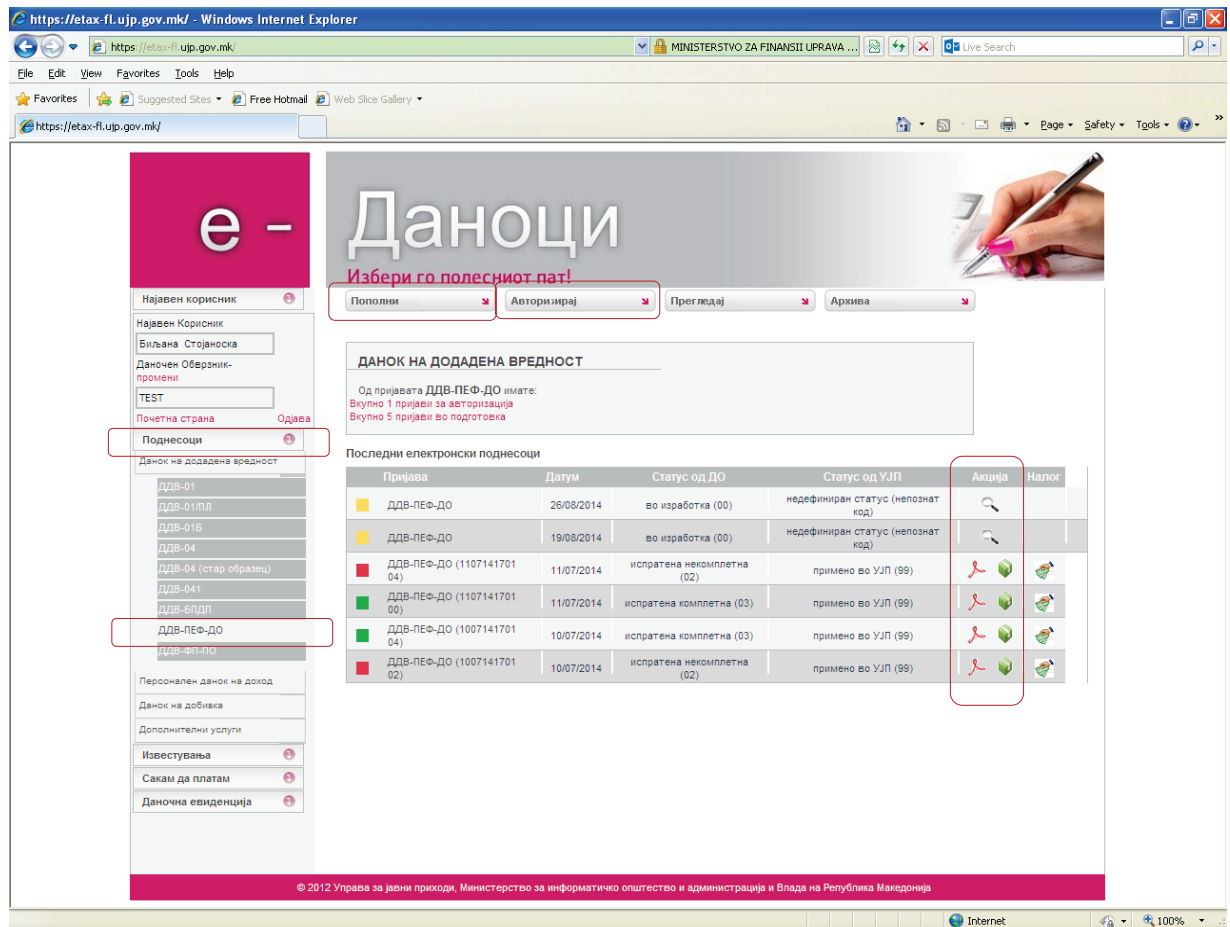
https://etax-fl.ujp.gov.mk/ - Windows Internet Explorer

https://etax-fl.ujp.gov.mk/

MINISTERSTVO ZA FINANSII UPRAVA ...

Live Search

File Edit View Favorites Tools Help

Favorites Suggested Sites Free Hotmail Web Slice Gallery

https://etax-fl.ujp.gov.mk/

Page Safety Tools

е - Даноци

Избери го полесниот пат!

Најавен корисник

Најавен Корисник

Биљана Стојаноска

Даночен Обврзник-промени

TEST

Почетна страна Одјава

Поднесоци

Данок на додадена вредност

ДДВ-01
ДДВ-01/ПЛ
ДДВ-01Б
ДДВ-04
ДДВ-04 (стар образец)
ДДВ-041
ДДВ-БПДП
ДДВ-ПЕФ-ДО
ДДВ-ФП-ПО

Персонален данок на доход

Данок на добивка

Дополнителни услуги

Известувања

Сакам да платам

Даночна евиденција

Пополни | Авторизирај | Прегледај | Архива

ДАНОК НА ДОДАДЕНА ВРЕДНОСТ

Од пријавата ДДВ-ПЕФ-ДО имате:
Вкупно 1 пријави за авторизација
Вкупно 5 пријави во подготовка

Последни електронски поднесоци

| | Пријава | Датум | Статус од ДО | Статус од УЈП | Акција | Налог |
|---|---|---|---|---|---|---|
| | ДДВ-ПЕФ-ДО | 26/08/2014 | во изработка (00) | недефиниран статус (непознат код) | | |
| | ДДВ-ПЕФ-ДО | 19/08/2014 | во изработка (00) | недефиниран статус (непознат код) | | |
| | ДДВ-ПЕФ-ДО (1107141701 04) | 11/07/2014 | испратена некомплетна (02) | примено во УЈП (99) | | |
| | ДДВ-ПЕФ-ДО (1107141701 00) | 11/07/2014 | испратена комплетна (03) | примено во УЈП (99) | | |
| | ДДВ-ПЕФ-ДО (1007141701 04) | 10/07/2014 | испратена комплетна (03) | примено во УЈП (99) | | |
| | ДДВ-ПЕФ-ДО (1007141701 02) | 10/07/2014 | испратена некомплетна (02) | примено во УЈП (99) | | |

© 2012 Управа за јавни приходи, Министерство за информатичко општество и администрација и Влада на Република Македонија

Internet 100%